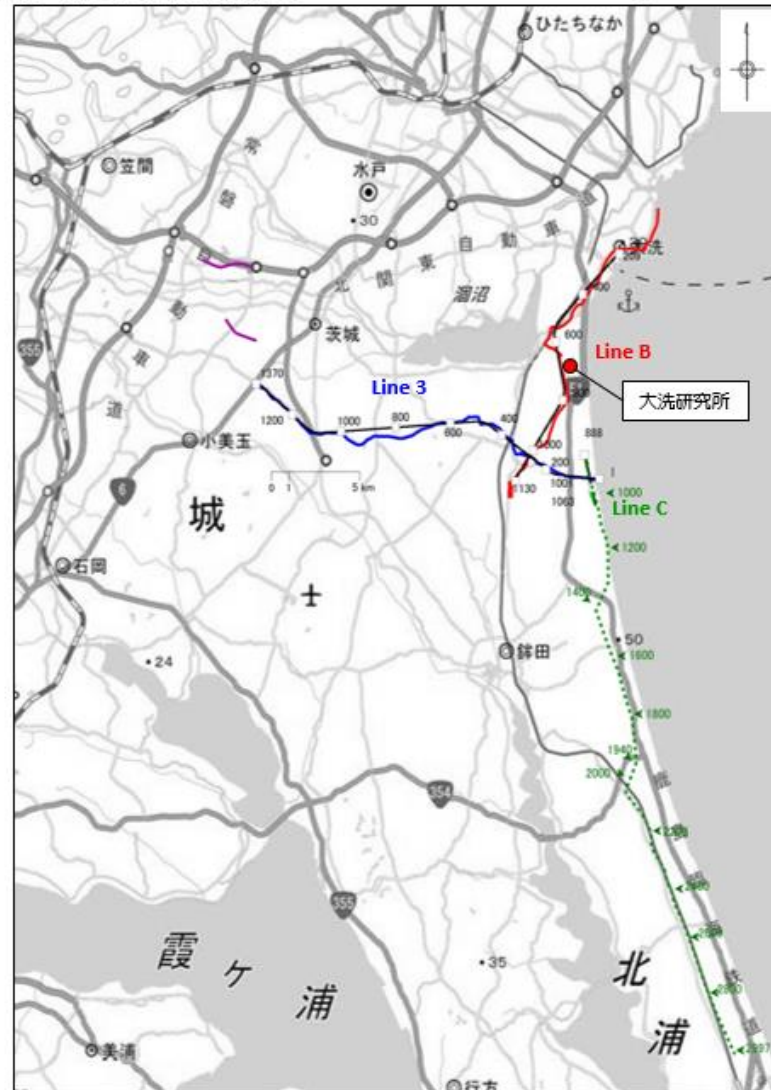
ひたちなか

笠間

水戸

30

常

磐

北

関

東

自

動

車

道

涸沼

大洗

400

600

Line B

大洗研究所

茨城

1370

1200

Line 3

1000

800

600

400

888

200

1130

1000

1060

1000

Line C

小美玉

0 1 5 km

6

355

城

石岡

1200

1400

50

1600

鉾田

24

1800

1940

2000

354

355

霞

ケ

浦

35

北

浦

美浦

行方